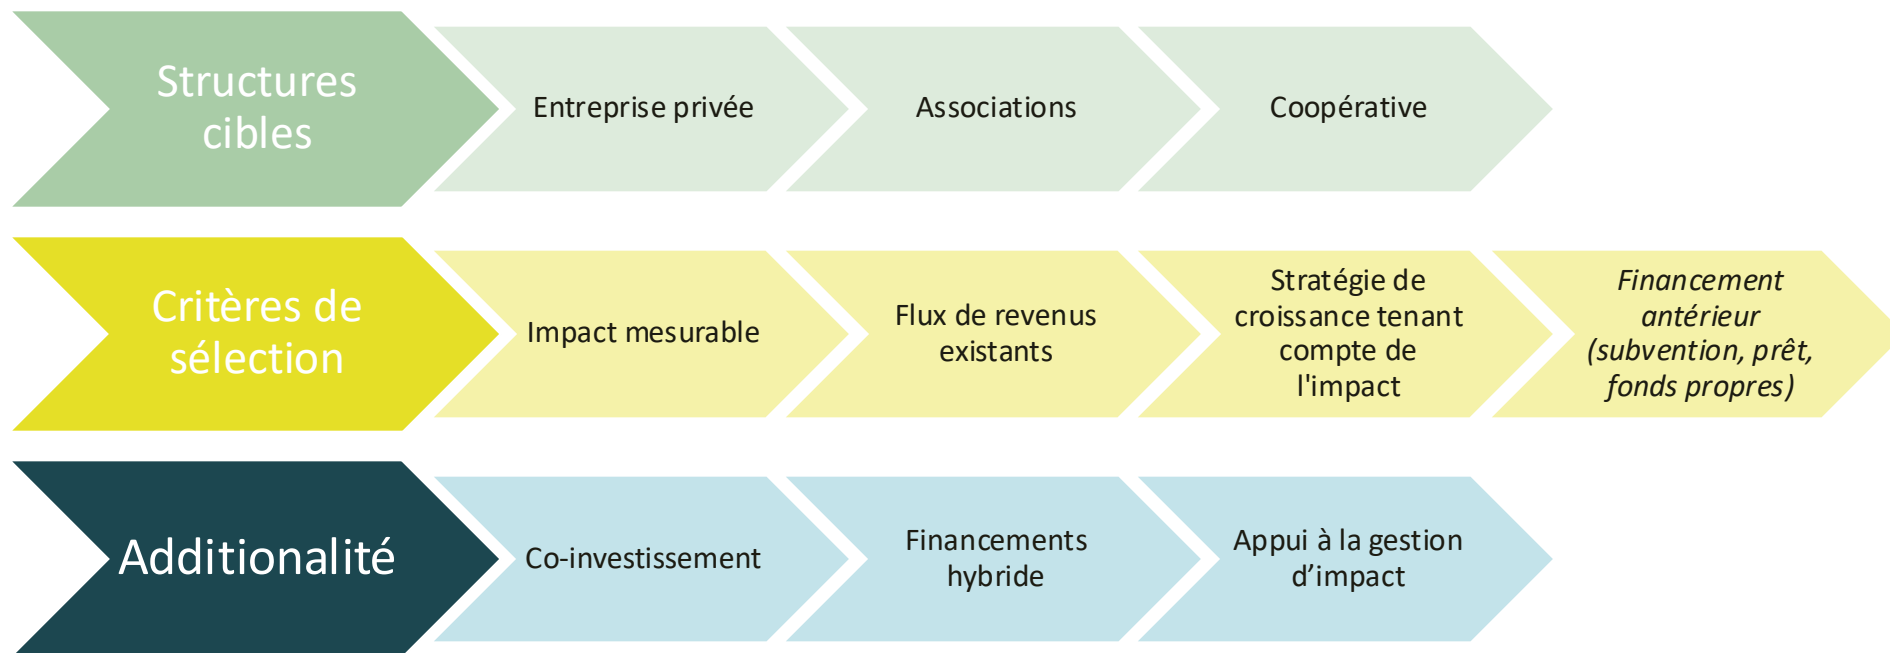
Structures cibles

Entreprise privée

Associations

Coopérative

Critères de sélection

Impact mesurable

Flux de revenus existants

Stratégie de croissance tenant compte de l'impact

*Financement antérieur (subvention, prêt, fonds propres)*

Additionalité

Co-investissement

Financements hybride

Appui à la gestion d'impact